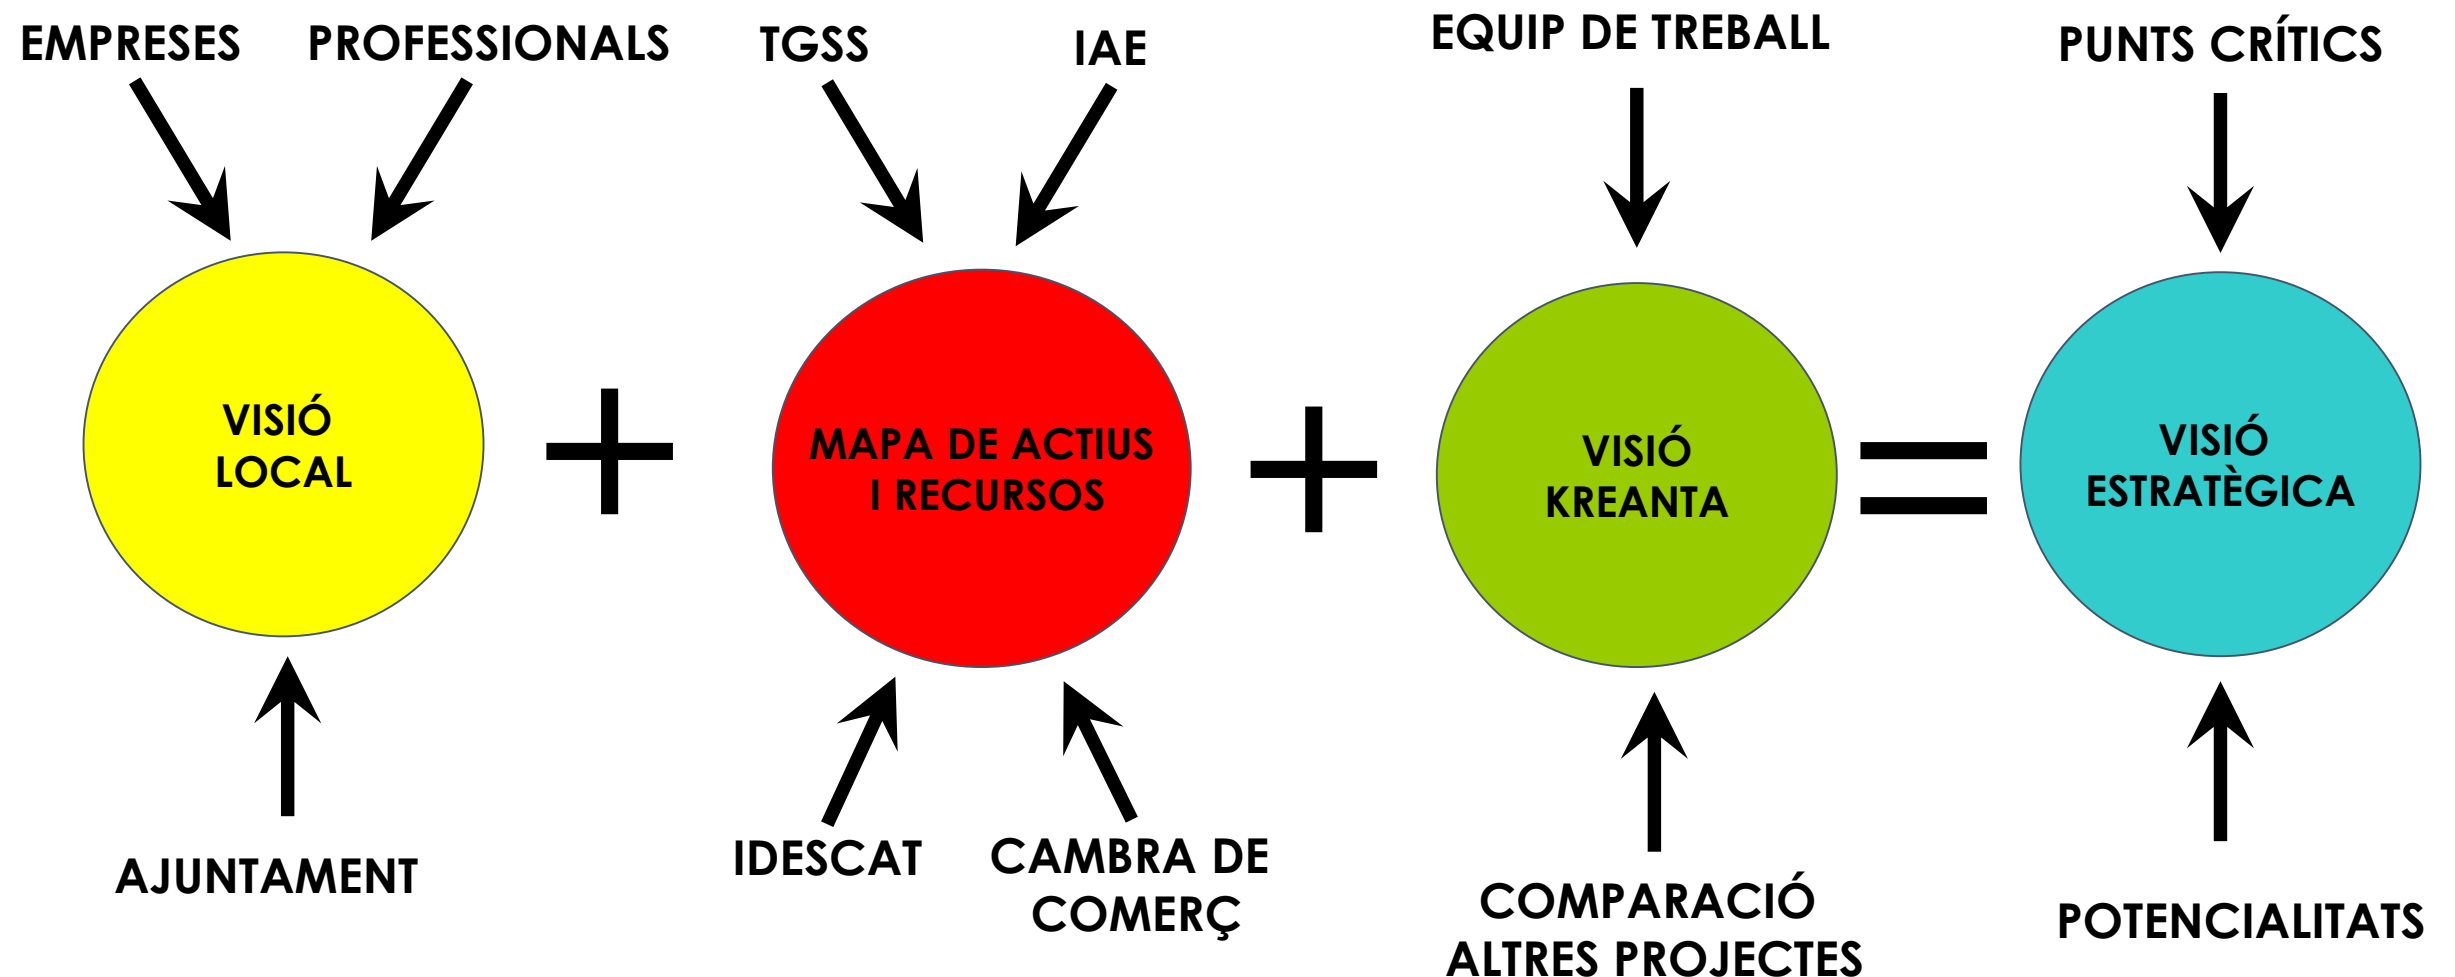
EMPRESES PROFESSIONALS

VISIÓ LOCAL

AJUNTAMENT

+

TGSS IAE

MAPA DE ACTIUS I RECURSOS

IDESCAT CAMBRA DE COMERÇ

+

EQUIP DE TREBALL

VISIÓ KREANTA

COMPARACIÓ ALTRES PROJECTES

=

PUNTS CRÍTICS

VISIÓ ESTRATÈGICA

POTENCIALITATS